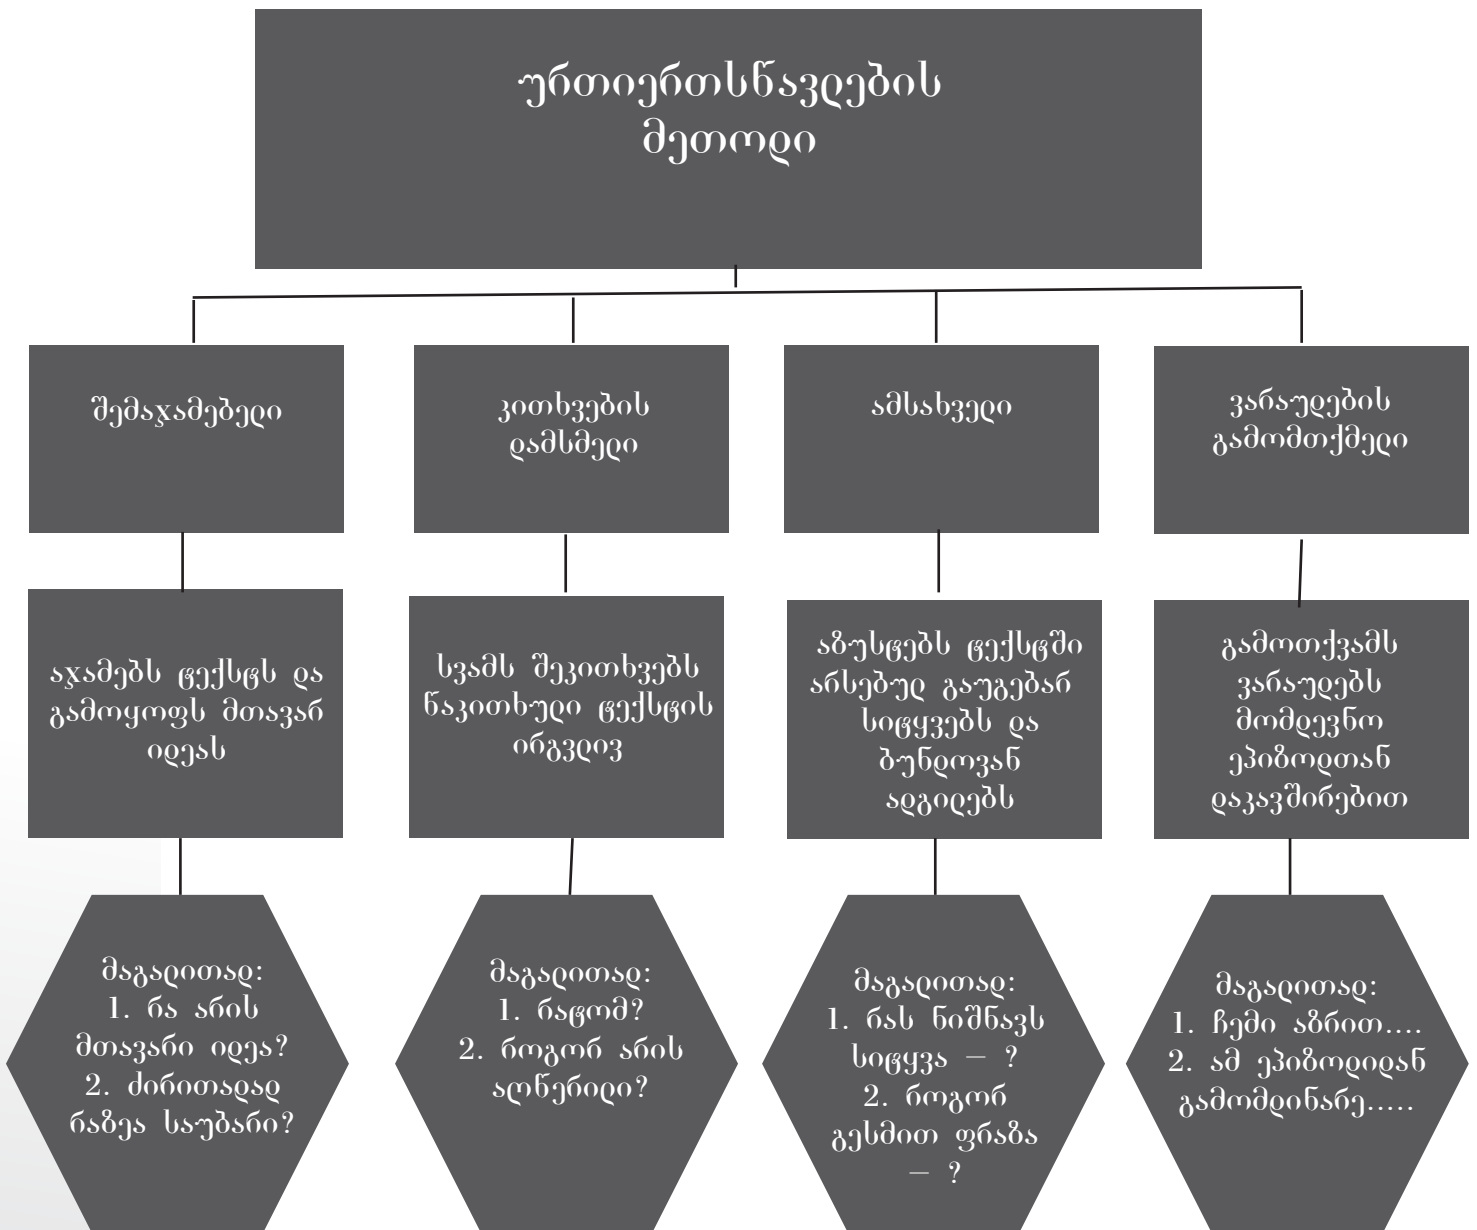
ურთიერთსწავლების მეთოდი

შემაჯამებელი

აჯამებს ტექსტს და გამოყოფს მთავარ იდეას

მაგალითად:
1. რა არის მთავარი იდეა?
2. ძირითადად რაზეა საუბარი?

კითხვების დამსმელი

სვამს შეკითხვებს წაკითხული ტექსტის ირგვლივ

მაგალითად:
1. რატომ?
2. როგორ არის აღწერილი?

ამსახველი

აზუსტებს ტექსტში არსებულ გაუგებარ სიტყვებს და ბუნდოვან ადგილებს

მაგალითად:
1. რას ნიშნავს სიტყვა – ?
2. როგორ გესმით ფრაზა – ?

ვარაუდების გამომთქმელი

გამოთქვამს ვარაუდებს მომდევნო ეპიზოდთან დაკავშირებით

მაგალითად:
1. ჩემი აზრით....
2. ამ ეპიზოდიდან გამომდინარე.....